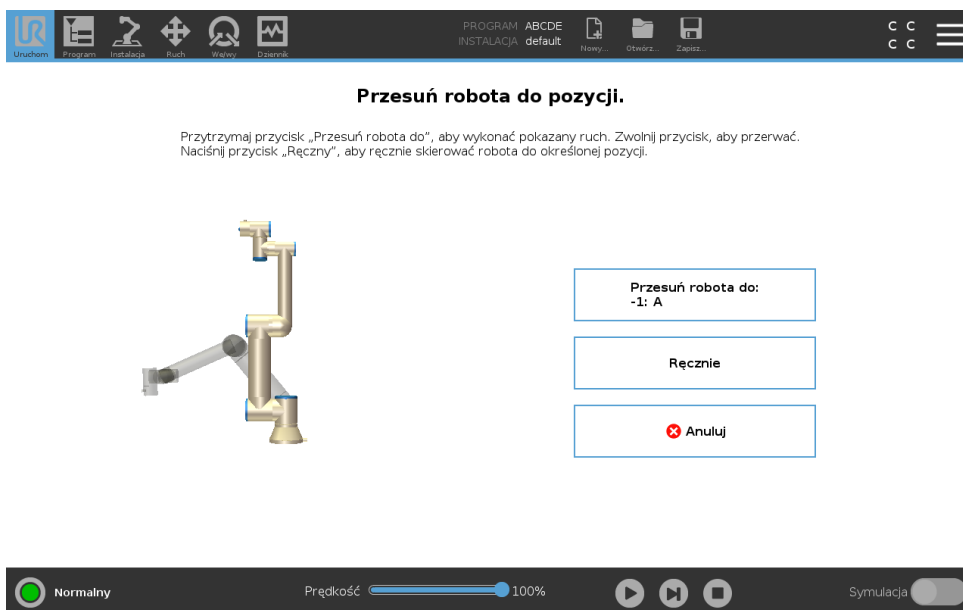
Uruchom Program Instalacja Ruch We/wy Dziennik

PROGRAM ABCDE
INSTALACJA default

Nowy... Otwórz... Zapisz...

C C
C C

Przesuń robota do pozycji.

Przytrzymaj przycisk „Przesuń robota do", aby wykonać pokazany ruch. Zwolnij przycisk, aby przerwać. Naciśnij przycisk „Ręczny", aby ręcznie skierować robota do określonej pozycji.

Przesuń robota do:
-1: A

Ręcznie

Anuluj

Normalny

Prędkość 100%

Symulacja